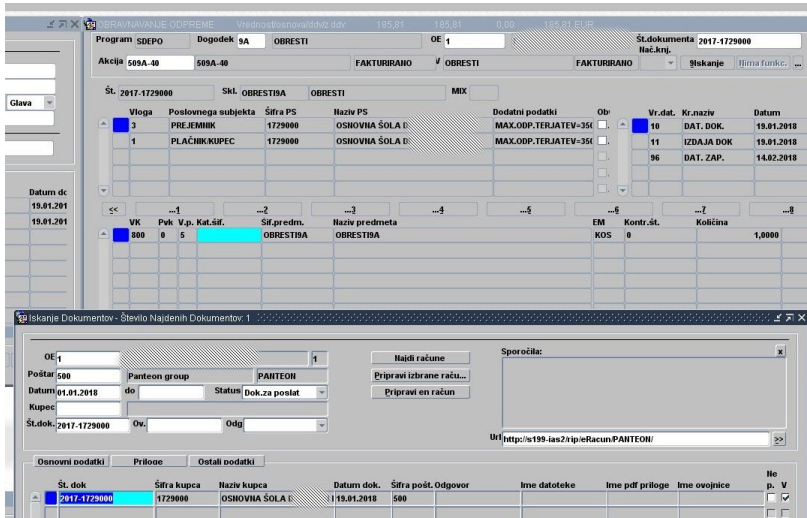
OBRAVNAVANJE ODPREME Vrednost/osnova/ddv/z ddv 185,81 185,81 0,00 185,81 EUR

Program SDEPO Dogodek 9A OBRESTI OE 1 Št.dokumenta 2017-1729000 Nač.knj.

Akcija 509A-40 509A-40 FAKTURIRANO V OBRESTI FAKTURIRANO Iskanje Ni funkc.

Glava

Št. 2017-1729000 Skl. OBRESTI9A OBRESTI MIX

| Vloga | Poslovnega subjekta | Šifra PS | Naziv PS | Dodatni podatki | Ob |
|---|---|---|---|---|---|
| 3 | PREJEMNIK | 1729000 | OSNOVNA ŠOLA D | MAX.ODP.TERJATEV=35( | |
| 1 | PLAČNIK/KUPEC | 1729000 | OSNOVNA ŠOLA D | MAX.ODP.TERJATEV=35( | |

| Vr.dat. | Kr.naziv | Datum |
|---|---|---|
| 10 | DAT. DOK. | 19.01.2018 |
| 11 | IZDAJA DOK | 19.01.2018 |
| 96 | DAT. ZAP. | 14.02.2018 |

Datum dc
19.01.201
19.01.201

<< ...1 ...2 ...3 ...4 ...5 ...6 ...7 ...8

| VK | Pvk | V.p. | Kat.šif. | Šif.predm. | Naziv predmeta | EM | Kontr.št. | Količina |
|---|---|---|---|---|---|---|---|---|
| 800 | 0 | 5 | | OBRESTI9A | OBRESTI9A | KOS | 0 | 1,0000 |

Iskanje Dokumentov - Število Najdenih Dokumentov: 1

OE 1 1
Poštar 500 Panteon group PANTEON
Datum 01.01.2018 do Status Dok.za poslat
Kupec
Št.dok. 2017-1729000 Ov. Odg

Najdi račune
Pripravi izbrane raču...
Pripravi en račun

Sporočila: x

Url http://s199-ias2/rip/eRacun/PANTEON/ >>

Osnovni podatki Priloge Ostali podatki

| Št. dok | Šifra kupca | Naziv kupca | Datum dok. | Šifra pošt. | Odgovor | Ime datoteke | Ime pdf priloge | Ime ovojnice | Ne p. | V |
|---|---|---|---|---|---|---|---|---|---|---|
| 2017-1729000 | 1729000 | OSNOVNA ŠOLA | 19.01.2018 | 500 | | | | | | ✓ |